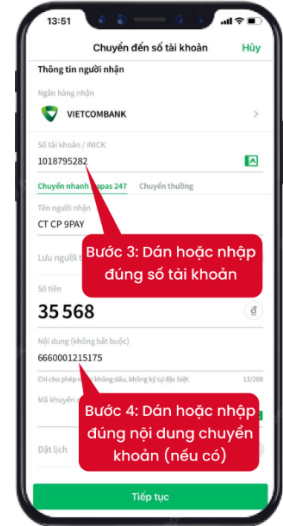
13:51

Chuyển đến số tài khoản Hủy

Thông tin người nhận

Ngân hàng nhận

VIETCOMBANK

Số tài khoản / iNICK

1018795282

Chuyển nhanh Napas 247 Chuyển thường

Tên người nhận

CT CP 9PAY

Lưu người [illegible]

Bước 3: Dán hoặc nhập đúng số tài khoản

Số tiền

35 568

đ

Nội dung (không bắt buộc)

6660001215175

Chỉ cho phép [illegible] không dấu, không ký tự đặc biệt 13/200

Mã khuyến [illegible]

Bước 4: Dán hoặc nhập đúng nội dung chuyển khoản (nếu có)

Đặt lịch

Tiếp tục